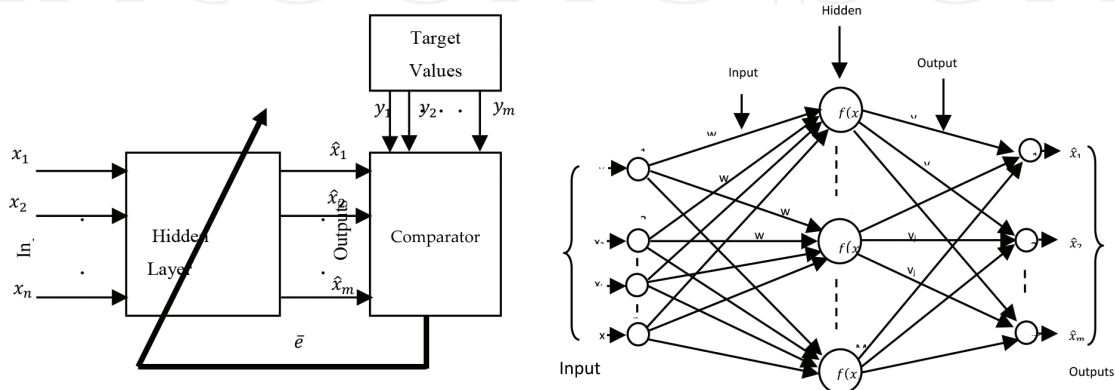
Target Values

$y_1$ $y_2$ . . $y_m$

$x_1$

$x_2$

$x_n$

In

Hidden Layer

$\hat{x}_1$

$\hat{x}_2$

$\hat{x}_m$

Outputs

Comparator

$\bar{e}$

Hidden

Input

Output

$f(x$

$f(x$

$f(x$

w

w

w

w

v

v

$v_j$

$v_j$

$\hat{x}_1$

$\hat{x}_2$

$\hat{x}_m$

Input

Outputs